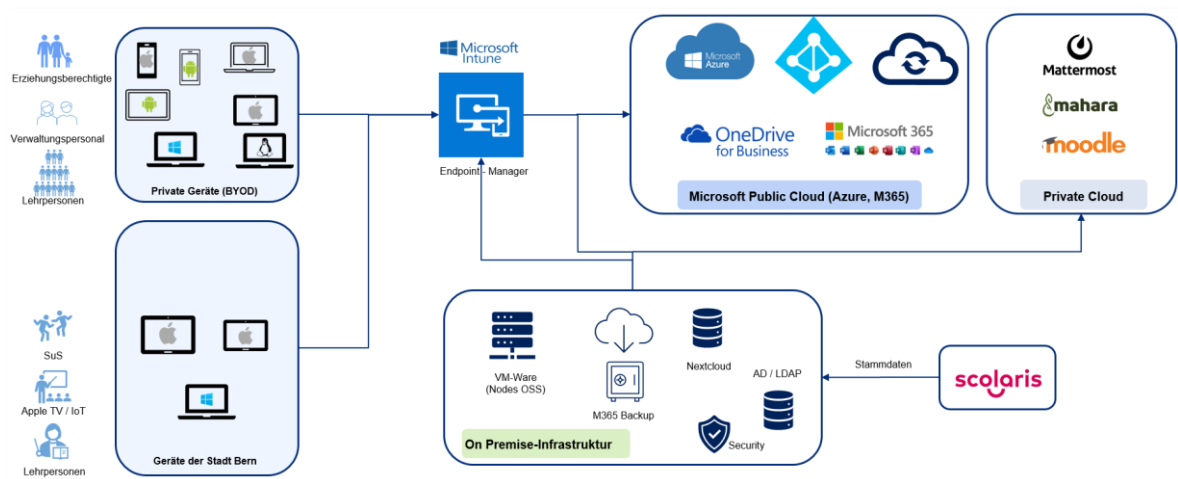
Erziehungsberechtigte

Verwaltungspersonal

Lehrpersonen

Private Geräte (BYOD)

SuS

Apple TV / IoT

Lehrpersonen

Geräte der Stadt Bern

Microsoft Intune

Endpoint - Manager

Microsoft Azure

OneDrive for Business

Microsoft 365

Microsoft Public Cloud (Azure, M365)

Mattermost

mahara

moodle

Private Cloud

VM-Ware (Nodes OSS)

M365 Backup

Nextcloud

AD / LDAP

Security

On Premise-Infrastruktur

Stammdaten

scolaris